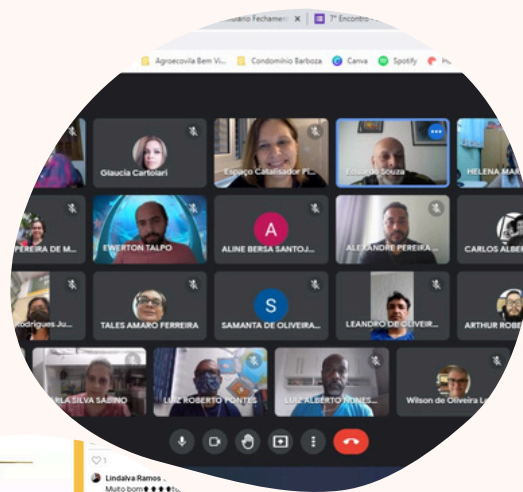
...ndário Fechame... 7º Encontro -

Agroecovila Bem Vi... Condomínio Barboza Canva Spotify

Glaucia Cartolari
Espaço Catalisador Pl...
Eduardo Souza
HELENA MAR...
...PEREIRA DE M...
EWERTON TALPO
A
ALINE BERSA SANTOJ...
ALEXANDRE PEREIRA ...
CARLOS ALBER...
...Rodrigues Ju...
TALES AMARO FERREIRA
S
SAMANTA DE OLIVEIRA...
LEANDRO DE OLIVEIR...
ARTHUR ROB...
...RLA SILVA SABINO
LUIZ ROBERTO PONTES
LUIZ ALBERTO NUNES...
Wilson de Oliveira L...

1
Lindalva Ramos .
Muito bom